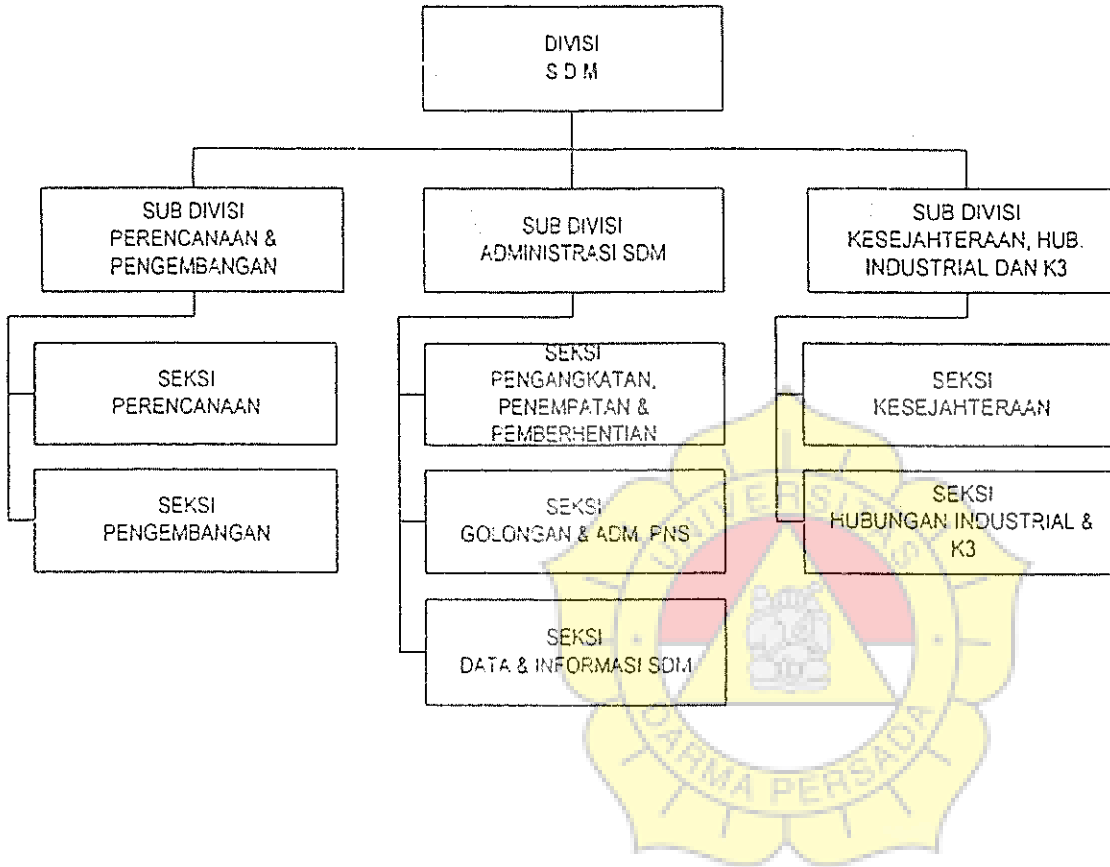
DIVISI
S D M

SUB DIVISI
PERENCANAAN &
PENGEMBANGAN

SEKSI
PERENCANAAN

SEKSI
PENGEMBANGAN

SUB DIVISI
ADMINISTRASI SDM

SEKSI
PENGANGKATAN,
PENEMPATAN &
PEMBERHENTIAN

SEKSI
GOLONGAN & ADM. PNS

SEKSI
DATA & INFORMASI SDM

SUB DIVISI
KESEJAHTERAAN, HUB.
INDUSTRIAL DAN K3

SEKSI
KESEJAHTERAAN

SEKSI
HUBUNGAN INDUSTRIAL &
K3

UNIVERSITAS
DARMA PERSADA